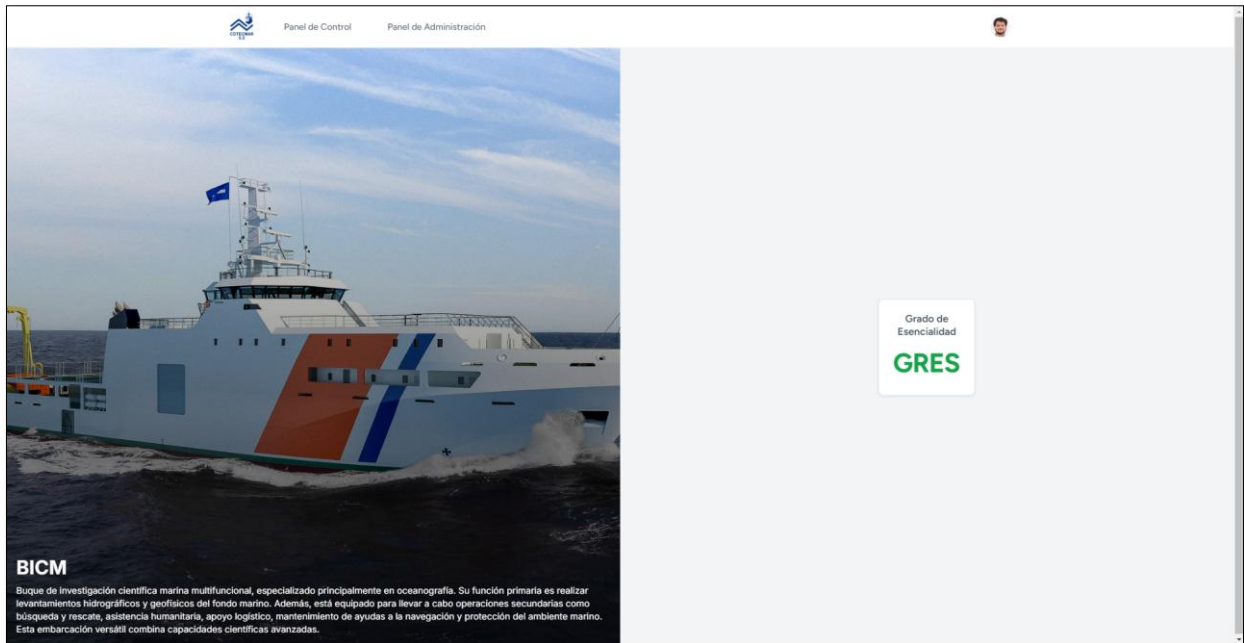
COTECMAR

Panel de Control

Panel de Administración

BICM

Buque de investigación científica marina multifuncional, especializado principalmente en oceanografía. Su función primaria es realizar levantamientos hidrográficos y geofísicos del fondo marino. Además, está equipado para llevar a cabo operaciones secundarias como búsqueda y rescate, asistencia humanitaria, apoyo logístico, mantenimiento de ayudas a la navegación y protección del ambiente marino. Esta embarcación versátil combina capacidades científicas avanzadas.

Grado de Esencialidad

GRES